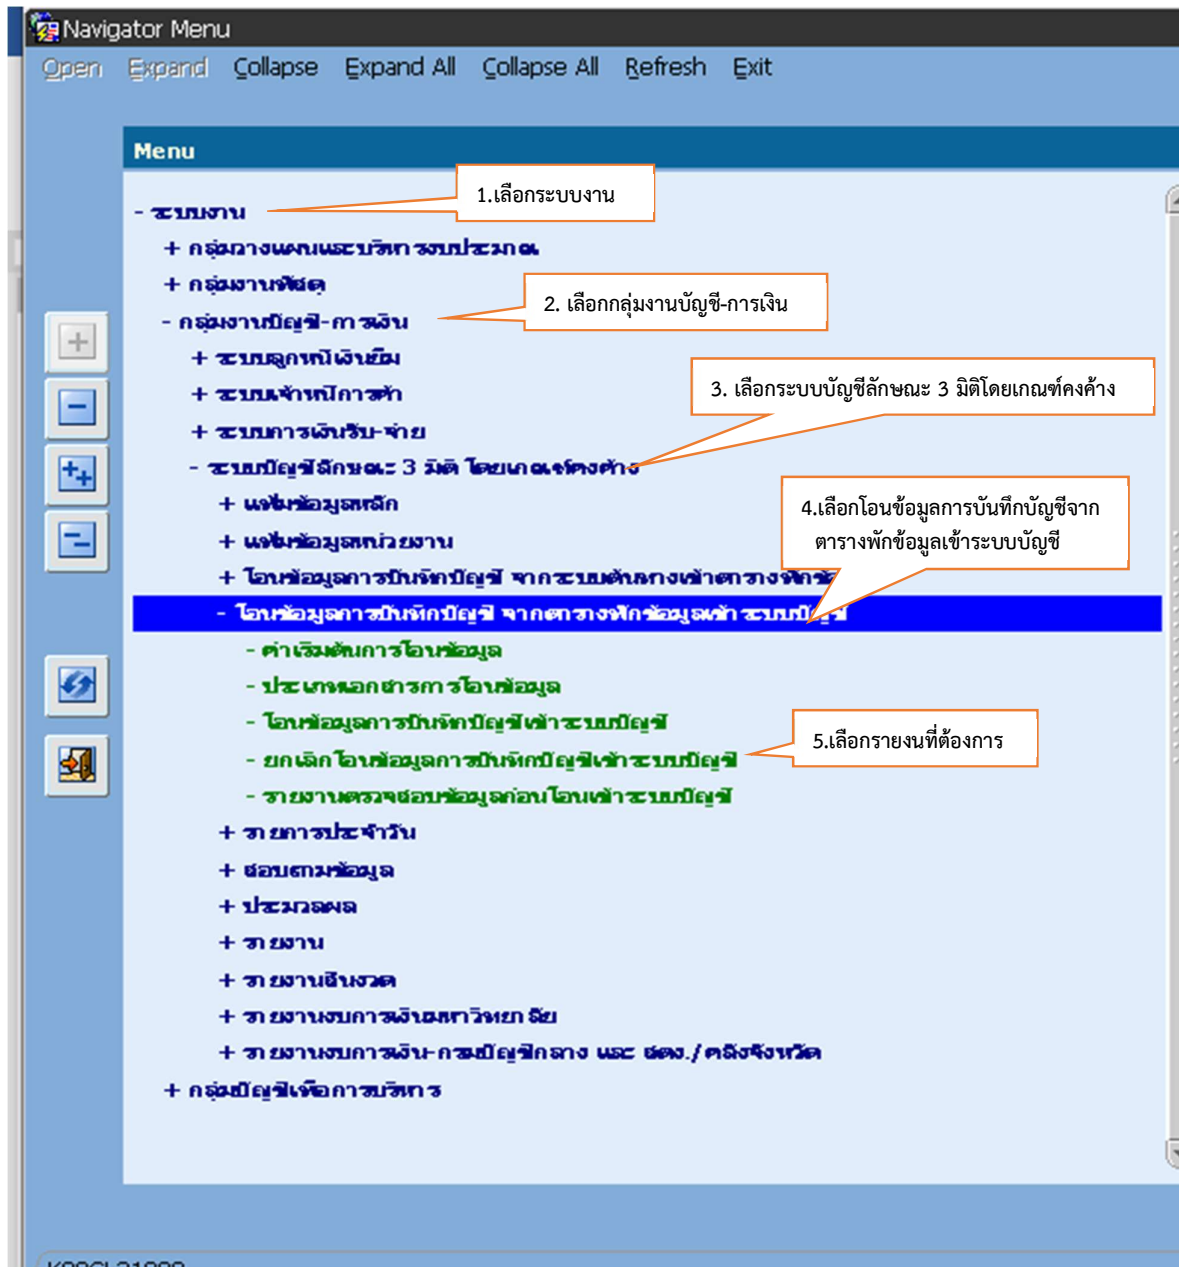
Navigator Menu

Open Expand Collapse Expand All Collapse All Refresh Exit

Menu

1.เลือกระบบงาน

- ระบบงาน
+ กลุ่มวางแผนและบริหารงบประมาณ
+ กลุ่มงานพัสดุ

2. เลือกกลุ่มงานบัญชี-การเงิน

- กลุ่มงานบัญชี-การเงิน
+ ระบบลูกหนี้เงินยืม
+ ระบบเจ้าหนี้การค้า

3. เลือกระบบบัญชีลักษณะ 3 มิติโดยเกณฑ์คงค้าง

+ ระบบการเงินรับ-จ่าย
- ระบบบัญชีลักษณะ 3 มิติ โดยเกณฑ์คงค้าง
+ แฟ้มข้อมูลหลัก
+ แฟ้มข้อมูลหน่วยงาน

4.เลือกโอนข้อมูลการบันทึกบัญชีจาก ตารางพักข้อมูลเข้าระบบบัญชี

+ โอนข้อมูลการบันทึกบัญชี จากระบบต้นทางเข้าตารางพัก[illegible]
- โอนข้อมูลการบันทึกบัญชี จากตารางพักข้อมูลเข้าระบบบัญชี
- ค่าเริ่มต้นการโอนข้อมูล
- ประเภทเอกสารการโอนข้อมูล
- โอนข้อมูลการบันทึกบัญชีเข้าระบบบัญชี

5.เลือกรายงนที่ต้องการ

- ยกเลิกโอนข้อมูลการบันทึกบัญชีเข้าระบบบัญชี
- รายงานตรวจสอบข้อมูลก่อนโอนเข้าระบบบัญชี
+ รายการประจำวัน
+ สอบถามข้อมูล
+ ประมวลผล
+ รายงาน
+ รายงานสิ้นงวด
+ รายงานงบการเงินมหาวิทยาลัย
+ รายงานงบการเงิน-กรมบัญชีกลาง และ สตง./คลังจังหวัด
+ กลุ่มบัญชีเพื่อการบริหาร

K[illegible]